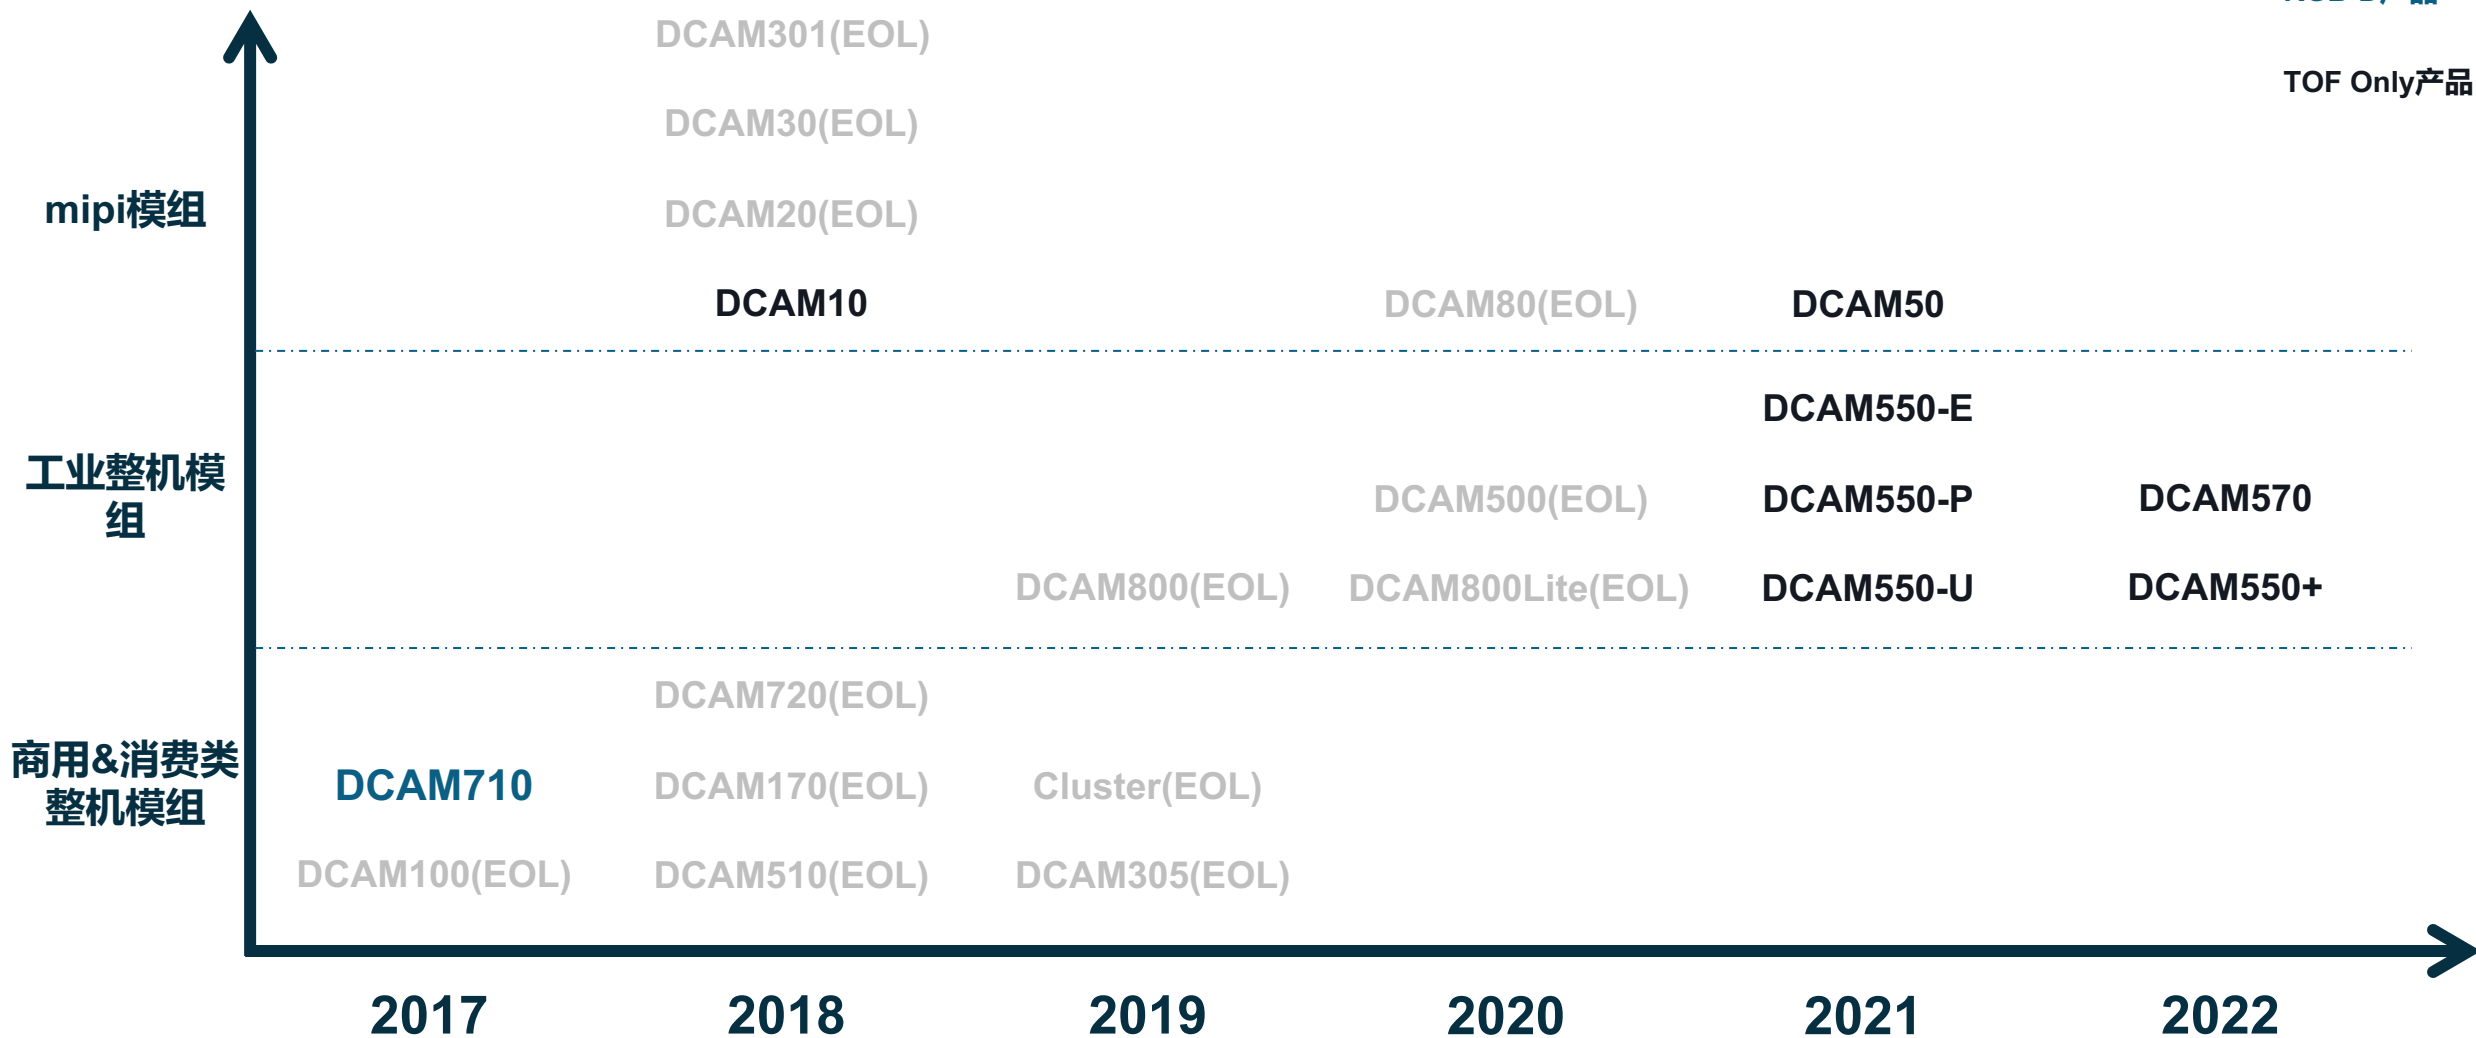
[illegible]

TOF Only产品

DCAM301(EOL)

DCAM30(EOL)

mipi模组

DCAM20(EOL)

DCAM10

DCAM80(EOL)

DCAM50

DCAM550-E

工业整机模组

DCAM500(EOL)

DCAM550-P

DCAM570

DCAM800(EOL)

DCAM800Lite(EOL)

DCAM550-U

DCAM550+

DCAM720(EOL)

商用&消费类整机模组

DCAM710

DCAM170(EOL)

Cluster(EOL)

DCAM100(EOL)

DCAM510(EOL)

DCAM305(EOL)

2017

2018

2019

2020

2021

2022